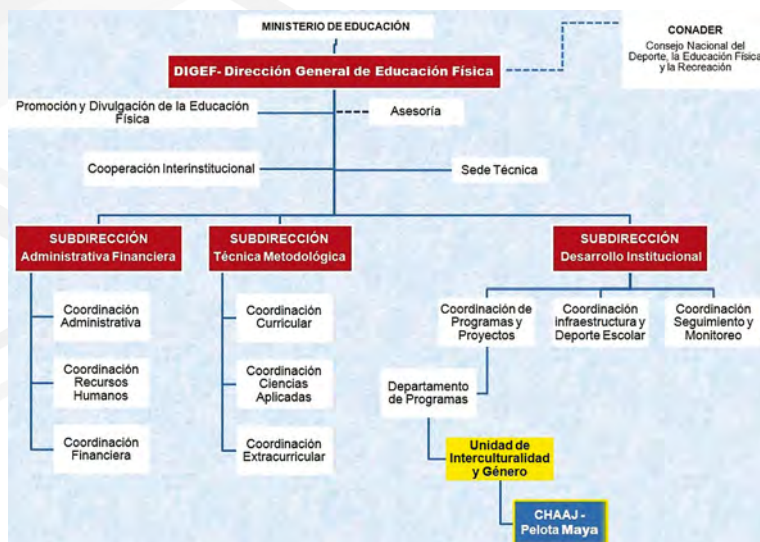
MINISTERIO DE EDUCACIÓN

CONADER
Consejo Nacional del Deporte, la Educación Física y la Recreación

DIGEF- Dirección General de Educación Física

Promoción y Divulgación de la Educación Física

Asesoría

Cooperación Interinstitucional

Sede Técnica

SUBDIRECCIÓN
Administrativa Financiera

SUBDIRECCIÓN
Técnica Metodológica

SUBDIRECCIÓN
Desarrollo Institucional

Coordinación Administrativa

Coordinación Recursos Humanos

Coordinación Financiera

Coordinación Curricular

Coordinación Ciencias Aplicadas

Coordinación Extracurricular

Coordinación de Programas y Proyectos

Coordinación infraestructura y Deporte Escolar

Coordinación Seguimiento y Monitoreo

Departamento de Programas

Unidad de Interculturalidad y Género

CHAAJ - Pelota Maya